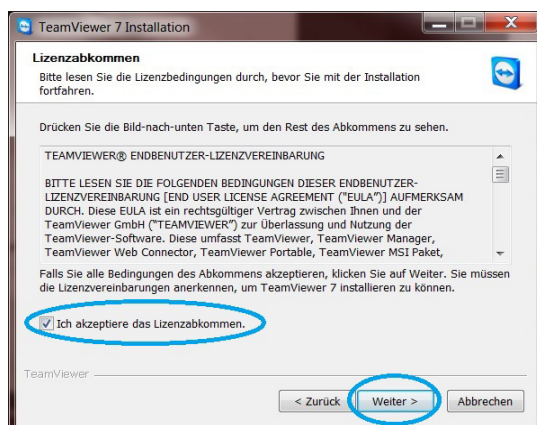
TeamViewer 7 Installation

Lizenzabkommen

Bitte lesen Sie die Lizenzbedingungen durch, bevor Sie mit der Installation fortfahren.

Drücken Sie die Bild-nach-unten Taste, um den Rest des Abkommens zu sehen.

TEAMVIEWER® ENDBENUTZER-LIZENZVEREINBARUNG

BITTE LESEN SIE DIE FOLGENDEN BEDINGUNGEN DIESER ENDBENUTZER-LIZENZVEREINBARUNG [END USER LICENSE AGREEMENT ("EULA")] AUFMERKSAM DURCH. Diese EULA ist ein rechtsgültiger Vertrag zwischen Ihnen und der TeamViewer GmbH ("TEAMVIEWER") zur Überlassung und Nutzung der TeamViewer-Software. Diese umfasst TeamViewer, TeamViewer Manager, TeamViewer Web Connector, TeamViewer Portable, TeamViewer MSI Paket,

Falls Sie alle Bedingungen des Abkommens akzeptieren, klicken Sie auf Weiter. Sie müssen die Lizenzvereinbarungen anerkennen, um TeamViewer 7 installieren zu können.

Ich akzeptiere das Lizenzabkommen.

TeamViewer

< Zurück Weiter > Abbrechen